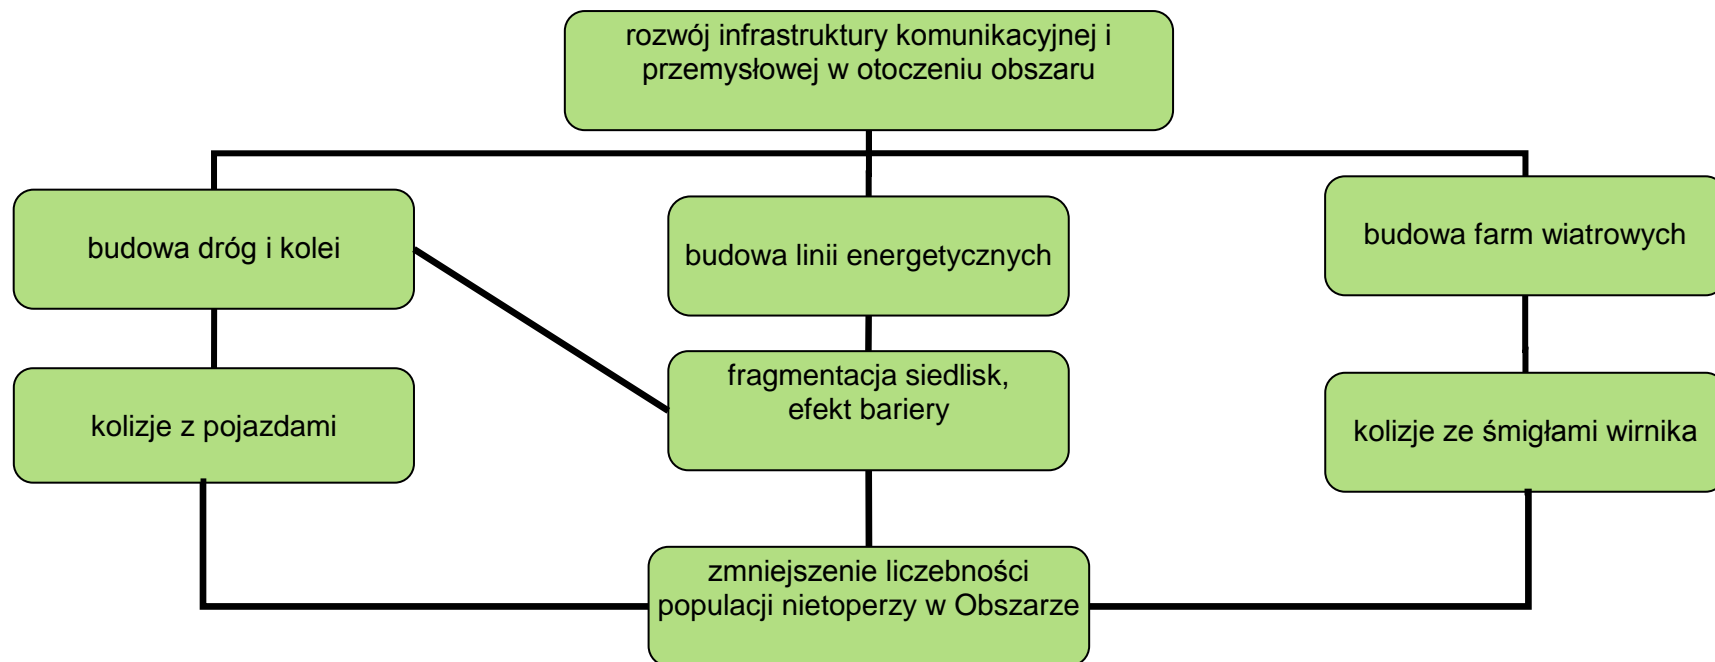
rozwój infrastruktury komunikacyjnej i przemysłowej w otoczeniu obszaru

budowa dróg i kolei

budowa linii energetycznych

budowa farm wiatrowych

kolizje z pojazdami

fragmentacja siedlisk, efekt bariery

kolizje ze śmigłami wirnika

zmniejszenie liczebności populacji nietoperzy w Obszarze